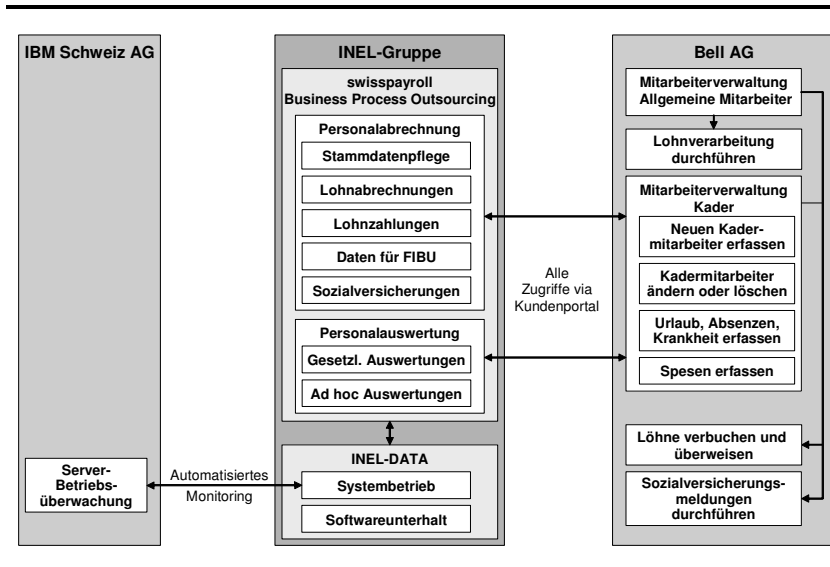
IBM Schweiz AG

Server-Betriebsüberwachung

Automatisiertes Monitoring

INEL-Gruppe

swisspayroll Business Process Outsourcing

Personalabrechnung

Stammdatenpflege

Lohnabrechnungen

Lohnzahlungen

Daten für FIBU

Sozialversicherungen

Personalauswertung

Gesetzl. Auswertungen

Ad hoc Auswertungen

INEL-DATA

Systembetrieb

Softwareunterhalt

Alle Zugriffe via Kundenportal

Bell AG

Mitarbeiterverwaltung Allgemeine Mitarbeiter

Lohnverarbeitung durchführen

Mitarbeiterverwaltung Kader

Neuen Kadermitarbeiter erfassen

Kadermitarbeiter ändern oder löschen

Urlaub, Absenzen, Krankheit erfassen

Spesen erfassen

Löhne verbuchen und überweisen

Sozialversicherungsmeldungen durchführen